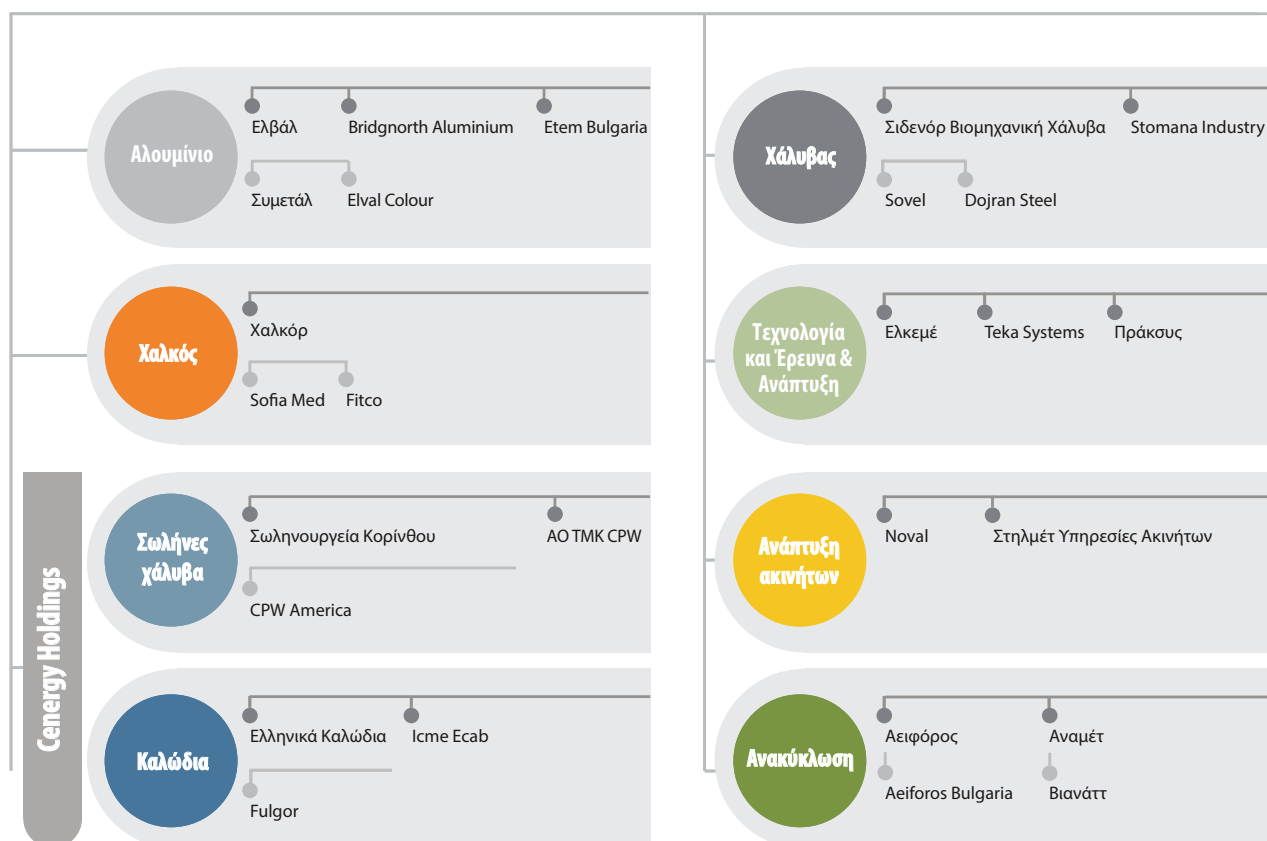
Cenergy Holdings

Αλουμίνιο
Ελβάλ
Bridgnorth Aluminium
Etem Bulgaria
Συμετάλ
Elval Colour

Χαλκός
Χαλκόρ
Sofia Med
Fitco

Σωλήνες χάλυβα
Σωληνουργεία Κορίνθου
AO TMK CPW
CPW America

Καλώδια
Ελληνικά Καλώδια
Icme Ecab
Fulgor

Χάλυβας
Σιδενόρ Βιομηχανική Χάλυβα
Stomana Industry
Sovel
Dojran Steel

Τεχνολογία και Έρευνα & Ανάπτυξη
Ελκεμέ
Teka Systems
Πράκσυς

Ανάπτυξη ακινήτων
Noval
Στηλμέτ Υπηρεσίες Ακινήτων

Ανακύκλωση
Αειφόρος
Αναμέτ
Aeiforos Bulgaria
Βιανάττ